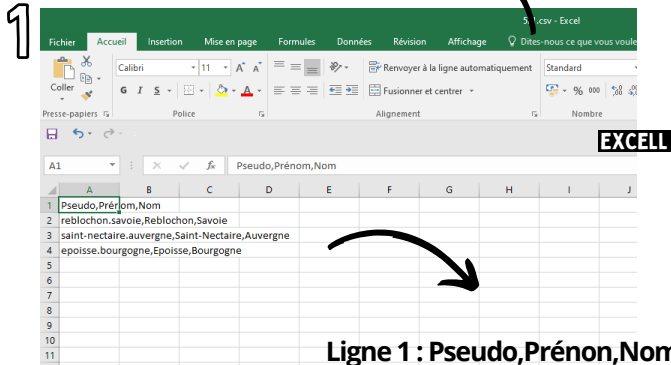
1

5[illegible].csv - Excel

Fichier Accueil Insertion Mise en page Formules Données Révision Affichage Dites-nous ce que vous voule

Coller
Presse-papiers
Calibri 11 A A
G I S
Police
Renvoyer à la ligne automatiquement
Fusionner et centrer
Alignement
Standard
% 000
Nombre

EXCELL

A1 fx Pseudo,Prénom,Nom

| | A | B | C | D | E | F | G | H | I | J |
|---|---|---|---|---|---|---|---|---|---|---|
| 1 | Pseudo,Prénom,Nom | | | | | | | | | |
| 2 | reblochon.savoie,Reblochon,Savoie | | | | | | | | | |
| 3 | saint-nectaire.auvergne,Saint-Nectaire,Auvergne | | | | | | | | | |
| 4 | epoisse.bourgogne,Epoisse,Bourgogne | | | | | | | | | |
| 5 | | | | | | | | | | |
| 6 | | | | | | | | | | |
| 7 | | | | | | | | | | |
| 8 | | | | | | | | | | |
| 9 | | | | | | | | | | |
| 10 | | | | | | | | | | |
| 11 | | | | | | | | | | |

Ligne 1 : Pseudo,Prénon,Nom